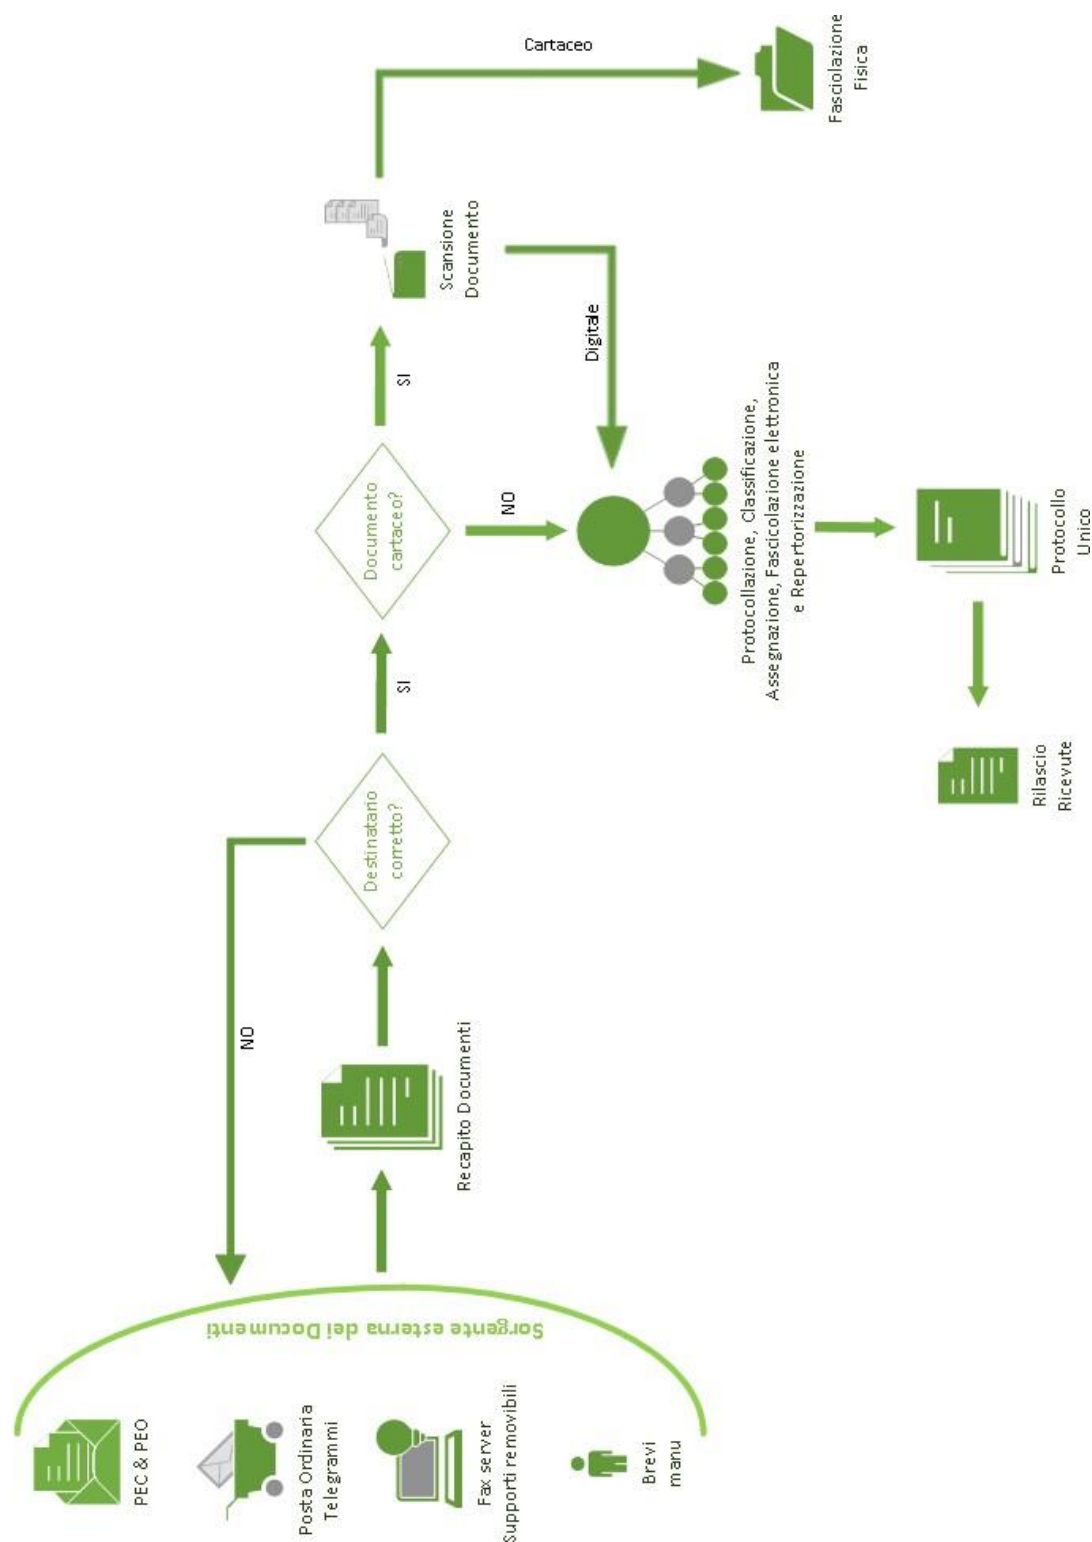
PEC & PEO

Posta Ordinaria
Telegrammi

Fax server
Supporti removibili

Brevi
manu

Sorgente esterna dei Documenti

Recapito Documenti

NO

Destinatario
corretto?

SI

Documento
cartaceo?

SI

NO

Scansione
Documento

Cartaceo

Fasciolazione
Fisica

Digitale

Protocollazione, Classificazione,
Assegnazione, Fascicolazione elettronica
e Repertorizzazione

Protocollo
Unico

Rilascio
Ricevute